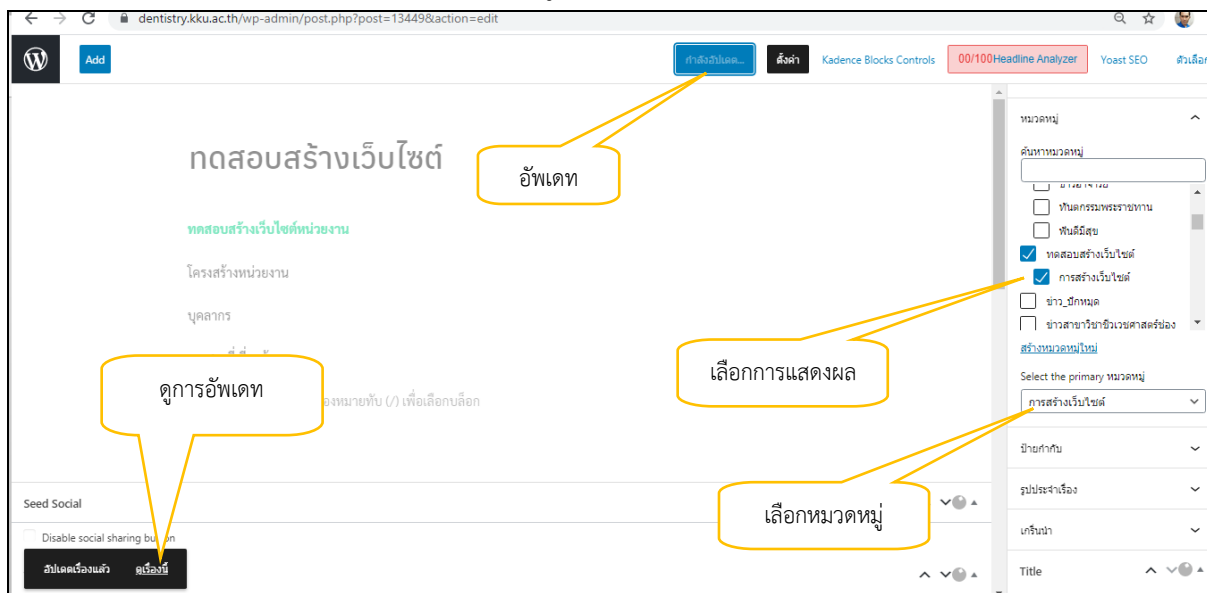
dentistry.kku.ac.th/wp-admin/post.php?post=13449&action=edit

Add

กำลังอัปเดต...

ตั้งค่า

Kadence Blocks Controls

00/100 Headline Analyzer

Yoast SEO

ตัวเลือก

ทดสอบสร้างเว็บไซต์

อัพเดท

ทดสอบสร้างเว็บไซต์หน่วยงาน

โครงสร้างหน่วยงาน

บุคลากร

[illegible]

ดูการอัพเดท

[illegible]องหมายทับ (/) เพื่อเลือกบล็อก

Seed Social

Disable social sharing bu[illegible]

อัปเดตเรื่องแล้ว ดูเรื่องนี้

หมวดหมู่

ค้นหาหมวดหมู่

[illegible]

ทันตกรรมพระราชทาน

ฟันดีมีสุข

ทดสอบสร้างเว็บไซต์

การสร้างเว็บไซต์

ข่าว_ปักหมุด

ข่าวสาขาวิชาชีวเวชศาสตร์ช่อง

สร้างหมวดหมู่ใหม่

เลือกการแสดงผล

Select the primary หมวดหมู่

การสร้างเว็บไซต์

ป้ายกำกับ

รูปประจำเรื่อง

เกริ่นนำ

เลือกหมวดหมู่

Title